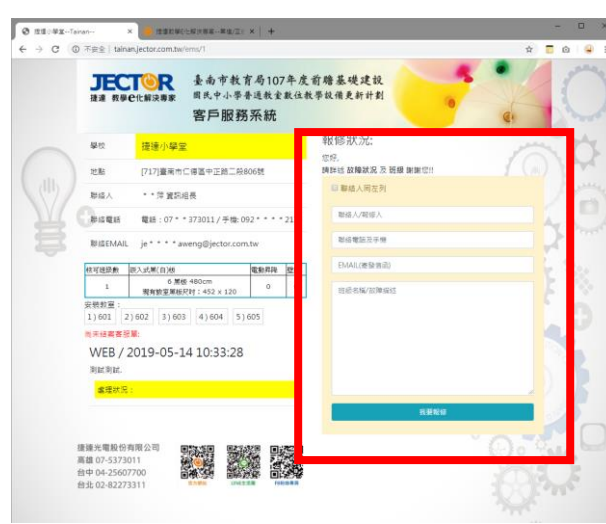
捷運小學堂--Tainan-- ×
捷運數位化解決專家--業進(正) ×
不安全 | tainan.jector.com.tw/ems/1

JECTOR
捷運 教學e化解決專家
臺南市教育局107年度前瞻基礎建設
國民中小學普通教室數位教學設備更新計劃
客戶服務系統

學校 捷運小學堂
地點 [717]臺南市仁德區中正路二段806號
聯絡人 * * 洋 資訊組長
聯絡電話 電話：07 * * 373011 / 手機: 092 * * * * 21
聯絡EMAIL je * * * * aweng@jector.com.tw

| 核可建設數 | 設入式單(百)組 | 電動昇降 | 堂 |
|---|---|---|---|
| 1 | 6 黑板 480cm 現有教室黑板尺寸：452 x 120 | 0 | |

安裝教室：
1) 601 2) 602 3) 603 4) 604 5) 605
尚未結案客訴單:
WEB / 2019-05-14 10:33:28
測試測試。
處理狀況：

捷運光電股份有限公司
高雄 07-5373011
台中 04-25607700
台北 02-82273311

報修狀況:
您好,
請詳述 故障狀況 及 班級 謝謝您!!
聯絡人同左列
聯絡人/報修人
聯絡電話及手機
EMAIL(寄發信函)
班級名稱/故障描述
我要報修